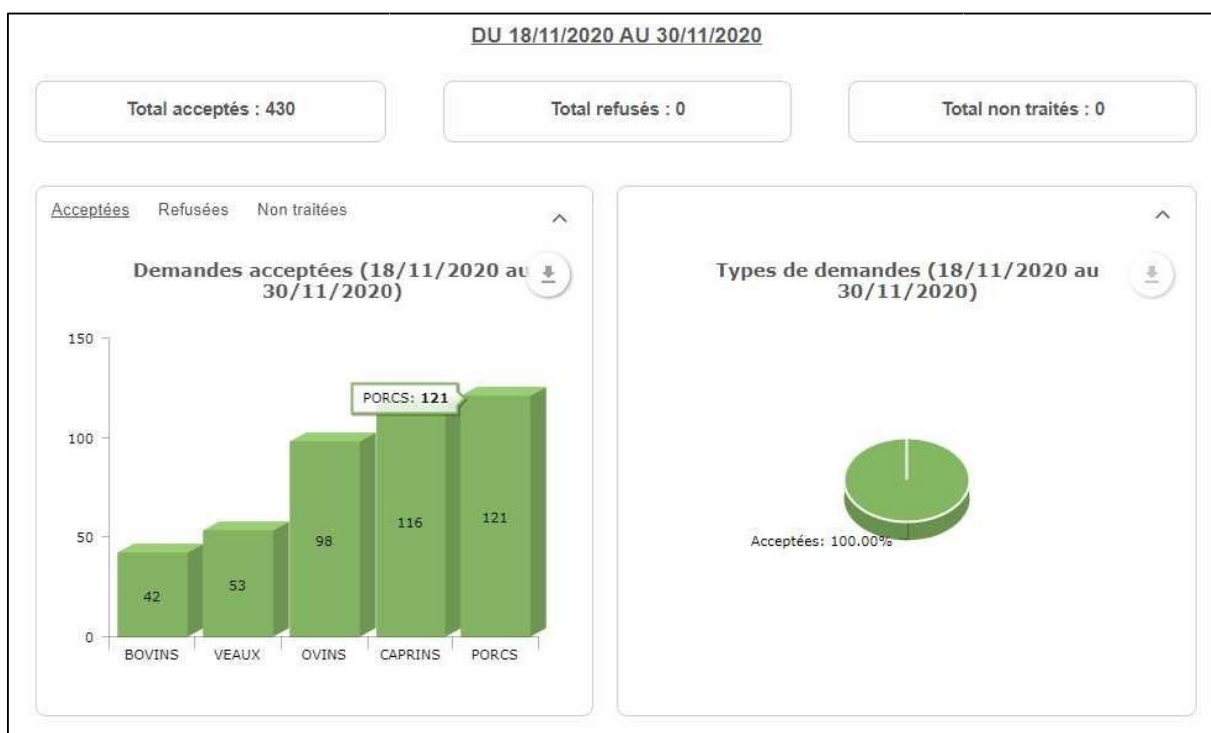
DU 18/11/2020 AU 30/11/2020

Total acceptés : 430

Total refusés : 0

Total non traités : 0

Acceptées Refusées Non traitées

Demandes acceptées (18/11/2020 au 30/11/2020)

150

100

50

0

PORCS: 121

42

53

98

116

121

BOVINS VEAUX OVINS CAPRINS PORCS

Types de demandes (18/11/2020 au 30/11/2020)

Acceptées: 100.00%